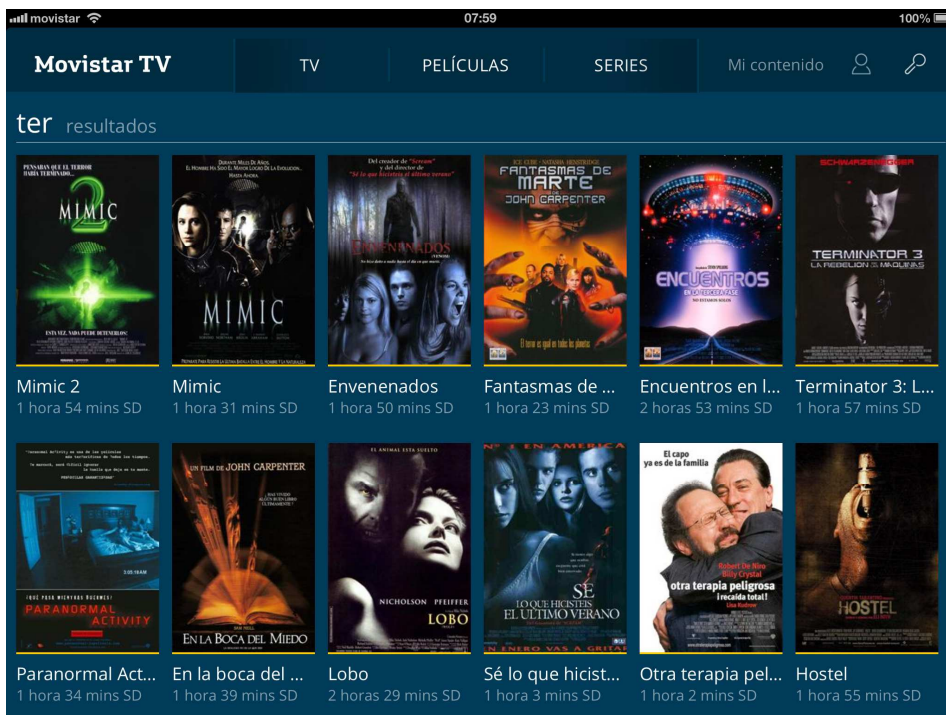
movistar 07:59 100%

Movistar TV TV PELÍCULAS SERIES Mi contenido

ter resultados

PENSABAN QUE EL TERROR HABÍA TERMINADO...
MIMIC 2
ESTA VEZ NADA PUEDE DETENERLOS!

MIMIC

Del creador de "Scream" y del director de "Sé lo que hicisteis el último verano"
ENVENENADOS

ICE CUBE · NATASHA HENSTRIDGE
FANTASMAS DE MARTE
JOHN CARPENTER

ENCUENTROS EN LA TERCERA FASE
NO ESTAMOS SOLOS

SCHWARZENEGGER
TERMINATOR 3
LA REBELION DE LAS MAQUINAS

Mimic 2
1 hora 54 mins SD
Mimic
1 hora 31 mins SD
Envenenados
1 hora 50 mins SD
Fantasmas de ...
1 hora 23 mins SD
Encuentros en l...
2 horas 53 mins SD
Terminator 3: L...
1 hora 57 mins SD

PARANORMAL ACTIVITY

UN FILM DE JOHN CARPENTER
EN LA BOCA DEL MIEDO

EL ANIMAL ESTÁ SUELTO
NICHOLSON PFEIFFER
LOBO

Nº 1 EN AMÉRICA
SÉ LO QUE HICISTEIS EL ÚLTIMO VERANO
EN ENERO VAS A GRITAR

El capo ya es de la familia
Robert De Niro Billy Crystal
otra terapia peligrosa
¡recaída total!
Lisa Kudrow

HOSTEL

Paranormal Act...
1 hora 34 mins SD
En la boca del ...
1 hora 39 mins SD
Lobo
2 horas 29 mins SD
Sé lo que hicist...
1 hora 3 mins SD
Otra terapia pel...
1 hora 2 mins SD
Hostel
1 hora 55 mins SD